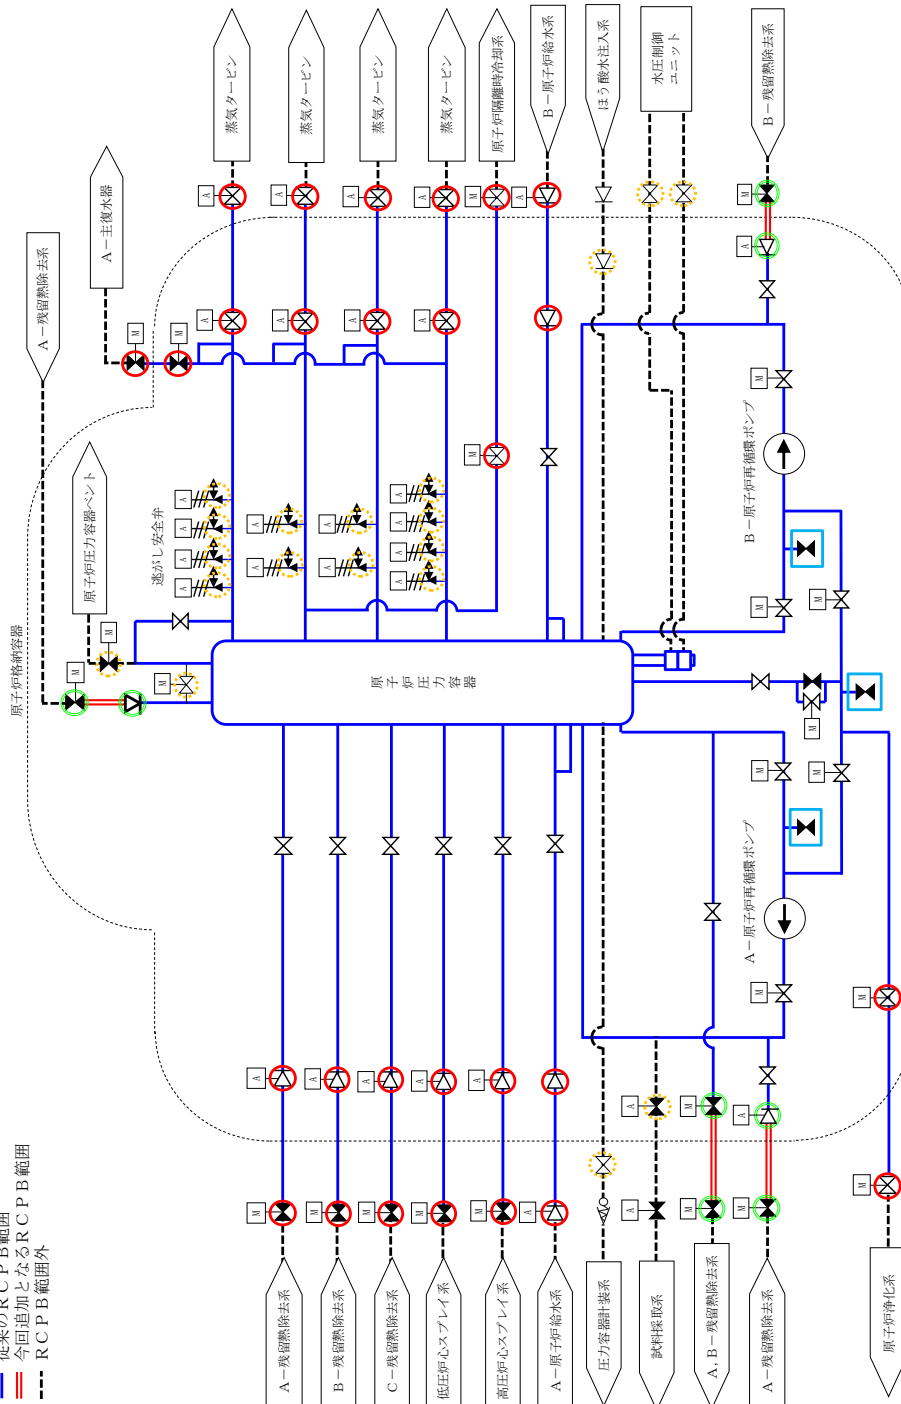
従来のＲＣＰＢ範囲
今回追加となるＲＣＰＢ範囲
ＲＣＰＢ範囲外

原子炉格納容器

Ａ－残留熱除去系
Ａ－主復水器
原子炉圧力容器ベント
逃がし安全弁
蒸気タービン
蒸気タービン
蒸気タービン
蒸気タービン
原子炉隔離時冷却系
Ｂ－原子炉給水系
ほう酸水注入系
水圧制御ユニット
Ｂ－残留熱除去系

原子炉圧力容器

Ｂ－原子炉再循環ポンプ
Ａ－原子炉再循環ポンプ

Ａ－残留熱除去系
Ｂ－残留熱除去系
Ｃ－残留熱除去系
低圧炉心スプレイ系
高圧炉心スプレイ系
Ａ－原子炉給水系
圧力容器計装系
試料採取系
Ａ，Ｂ－残留熱除去系
Ａ－残留熱除去系
原子炉浄化系

A
M